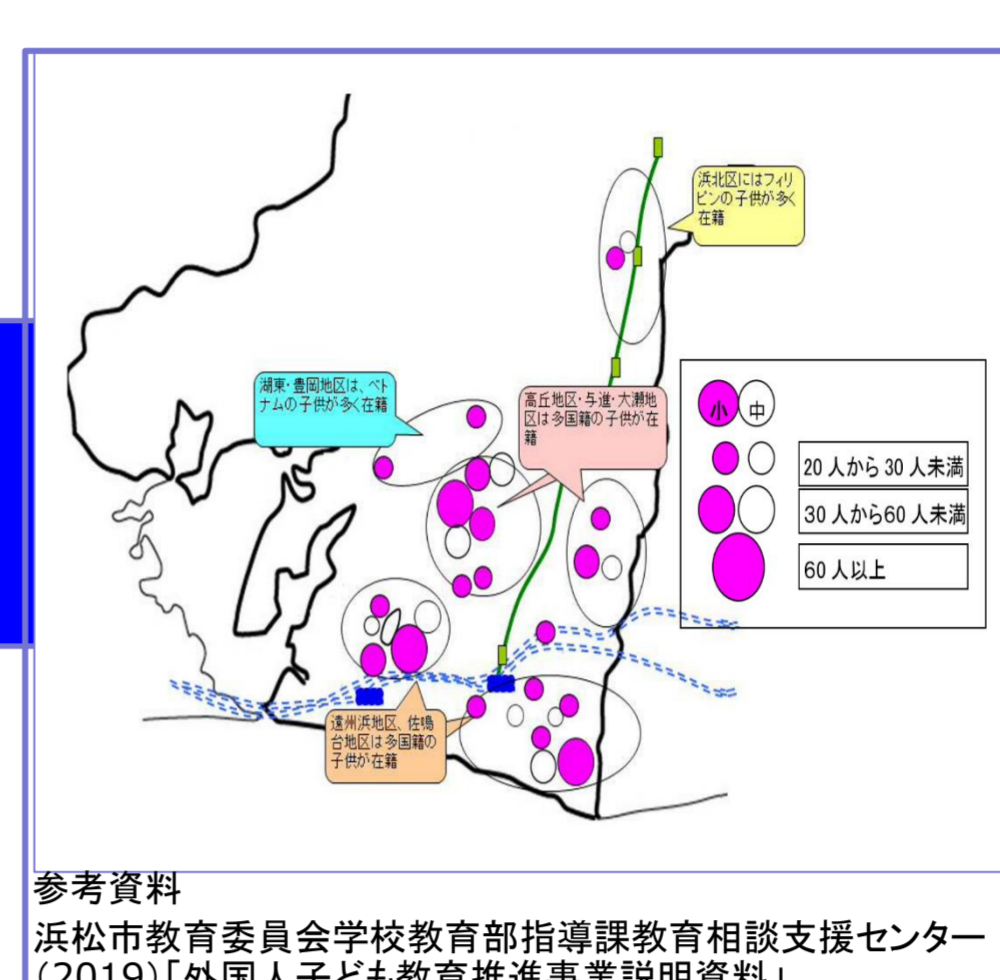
浜北区にはフィリピンの子供が多く在籍

湖東・豊岡地区は、ベトナムの子供が多く在籍

高丘地区・与進・大瀬地区は多国籍の子供が在籍

小 中

20 人から 30 人未満

30 人から60 人未満

60 人以上

遠州浜地区、佐鳴台地区は多国籍の子供が在籍

参考資料

浜松市教育委員会学校教育部指導課教育相談支援センター (2019)「外国人子ども教育推進事業説明資料」